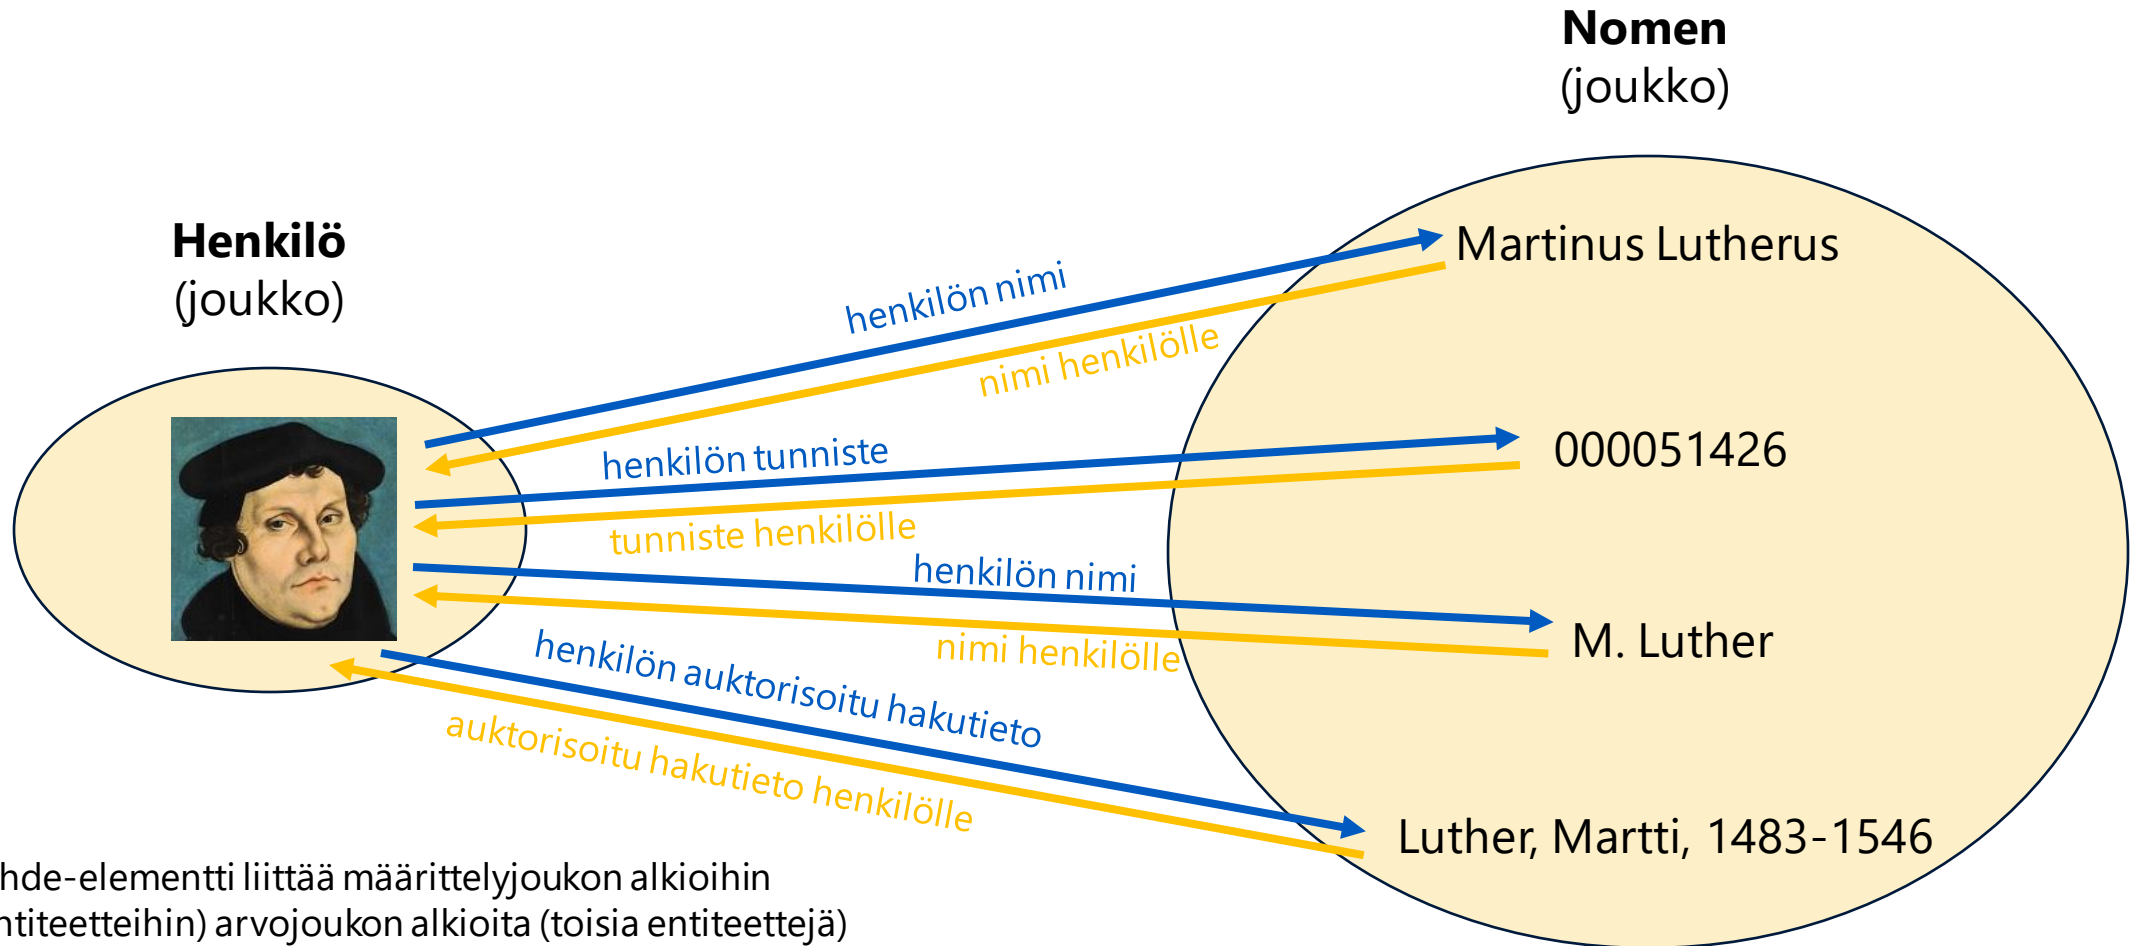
Nomen
(joukko)

Henkilö
(joukko)

Martinus Lutherus

henkilön nimi

nimi henkilölle

000051426

henkilön tunniste

tunniste henkilölle

henkilön nimi

M. Luther

nimi henkilölle

henkilön auktorisoitu hakutieto

auktorisoitu hakutieto henkilölle

Luther, Martti, 1483-1546

hde-elementti liittää määrittelyjoukon alkioihin
ntiteetteihin) arvojoukon alkioita (toisia entiteettejä)